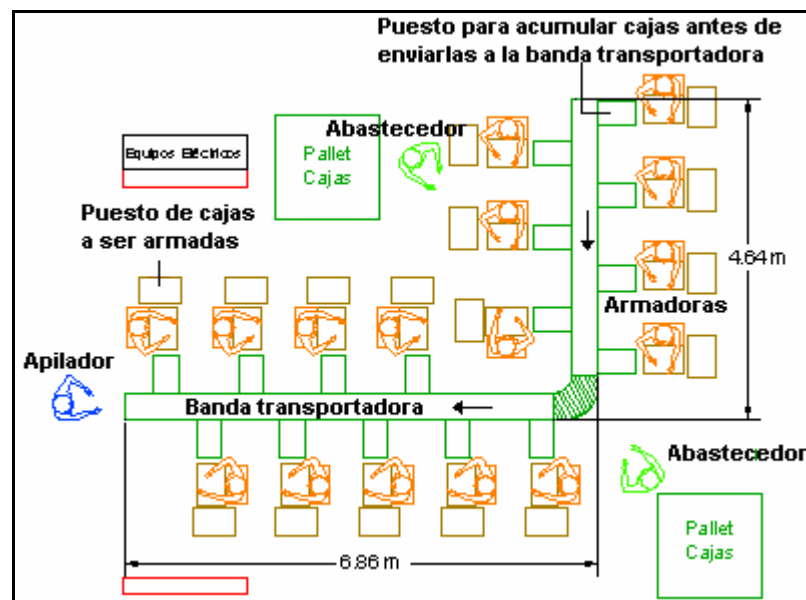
Puesto para acumular cajas antes de enviarlas a la banda transportadora

Abastecedor

Pallet Cajas

Equipos Eléctricos

Puesto de cajas a ser armadas

4.64 m

Armadoras

Apilador

Banda transportadora

Abastecedor

Pallet Cajas

6.86 m